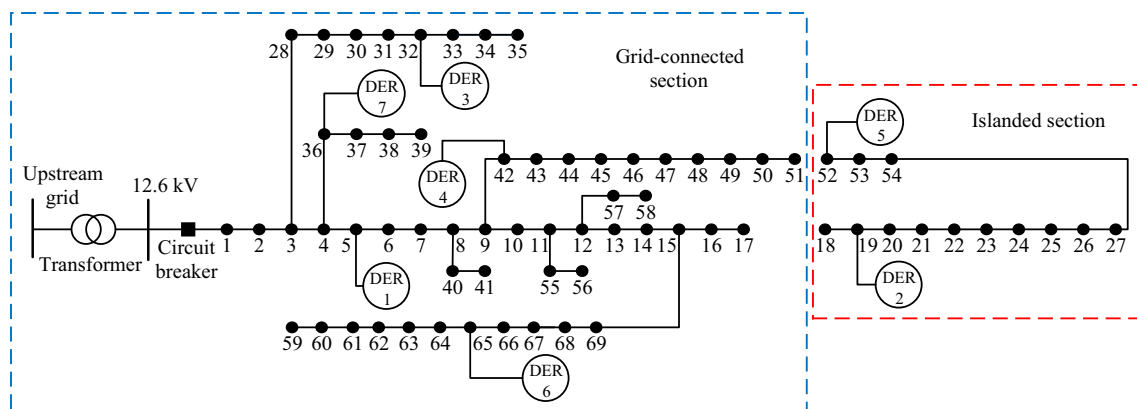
28 29 30 31 32 33 34 35

DER 3

Grid-connected section

DER 7

36 37 38 39

Islanded section

DER 5

DER 4

42 43 44 45 46 47 48 49 50 51

52 53 54

Upstream grid

12.6 kV

57 58

Transformer

Circuit breaker

1 2 3 4 5 6 7 8 9 10 11 12 13 14 15 16 17

18 19 20 21 22 23 24 25 26 27

DER 1

40 41

55 56

DER 2

59 60 61 62 63 64 65 66 67 68 69

DER 6